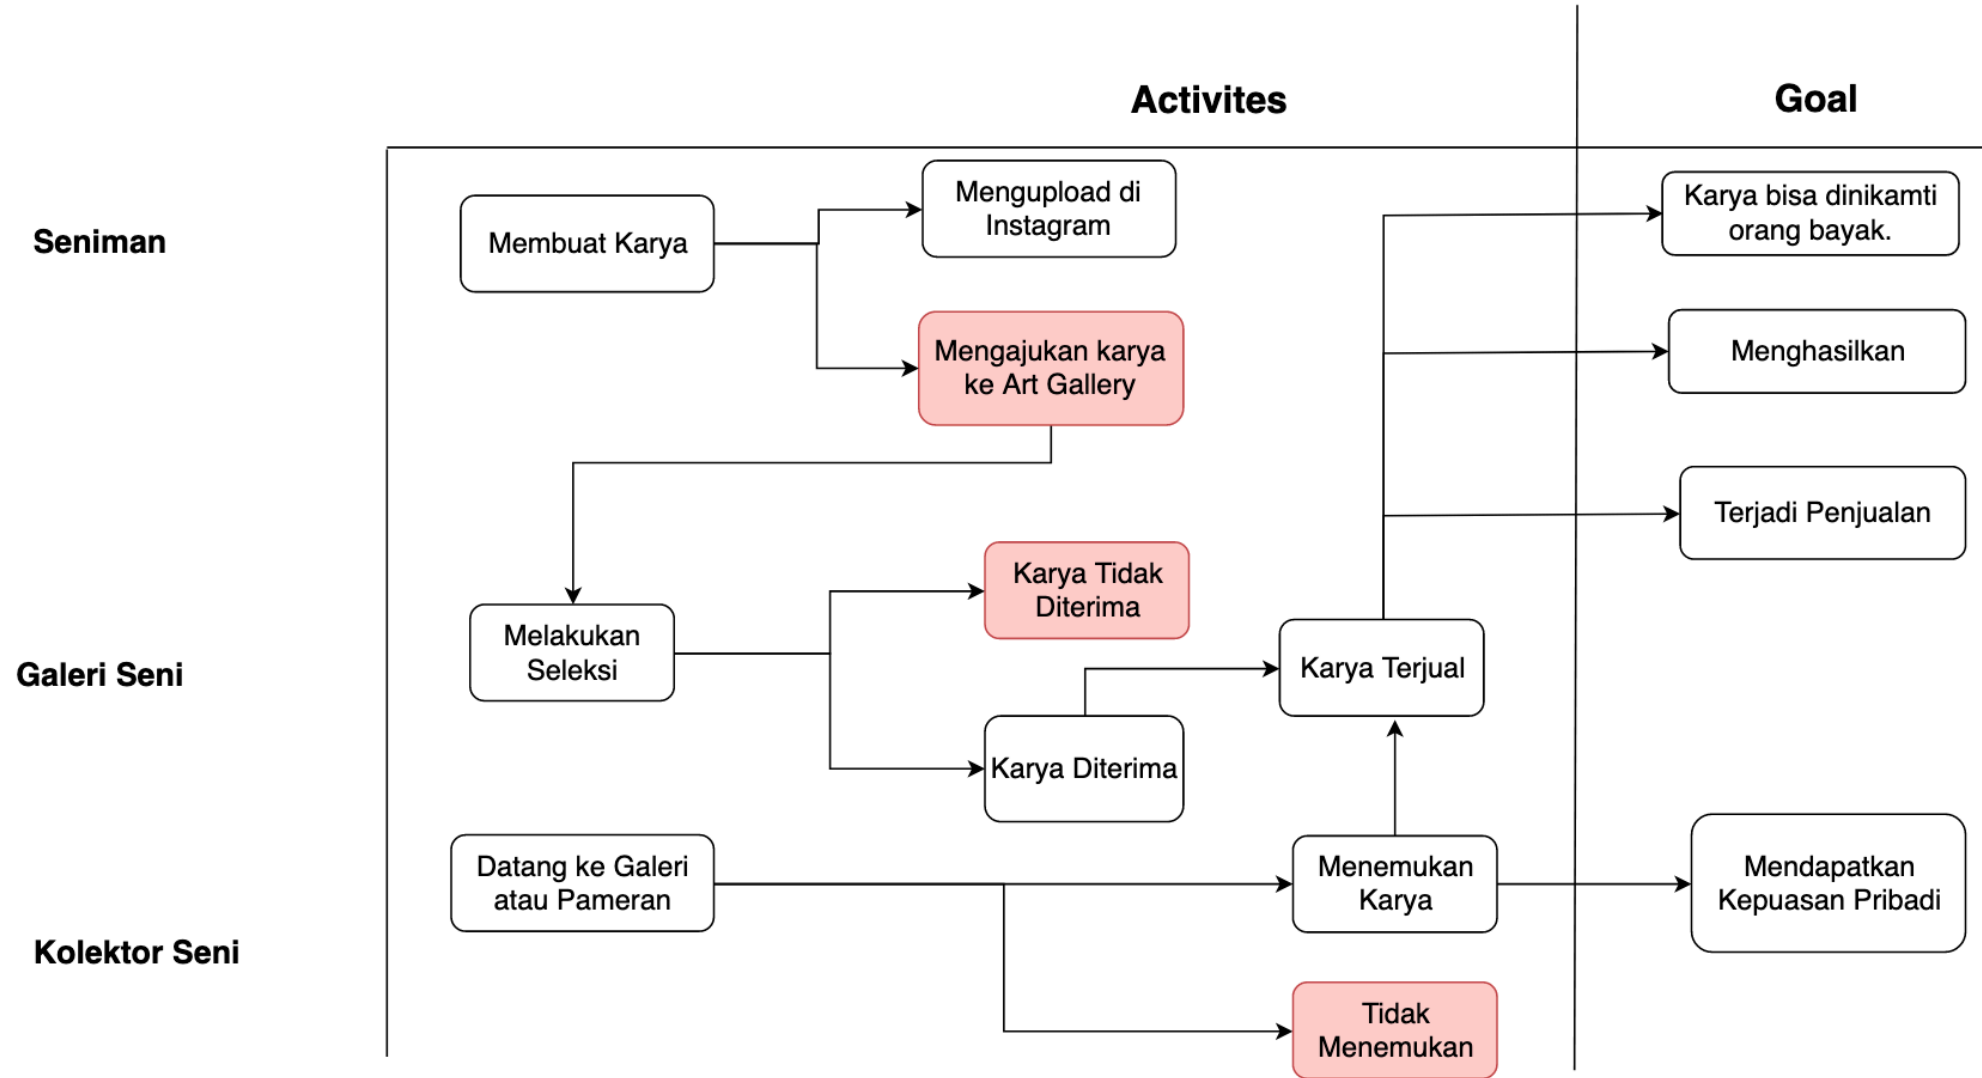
Activites

Goal

Seniman

Membuat Karya

Mengupload di Instagram

Mengajukan karya ke Art Gallery

Karya bisa dinikamti orang bayak.

Menghasilkan

Terjadi Penjualan

Galeri Seni

Melakukan Seleksi

Karya Tidak Diterima

Karya Diterima

Karya Terjual

Kolektor Seni

Datang ke Galeri atau Pameran

Menemukan Karya

Tidak Menemukan

Mendapatkan Kepuasan Pribadi